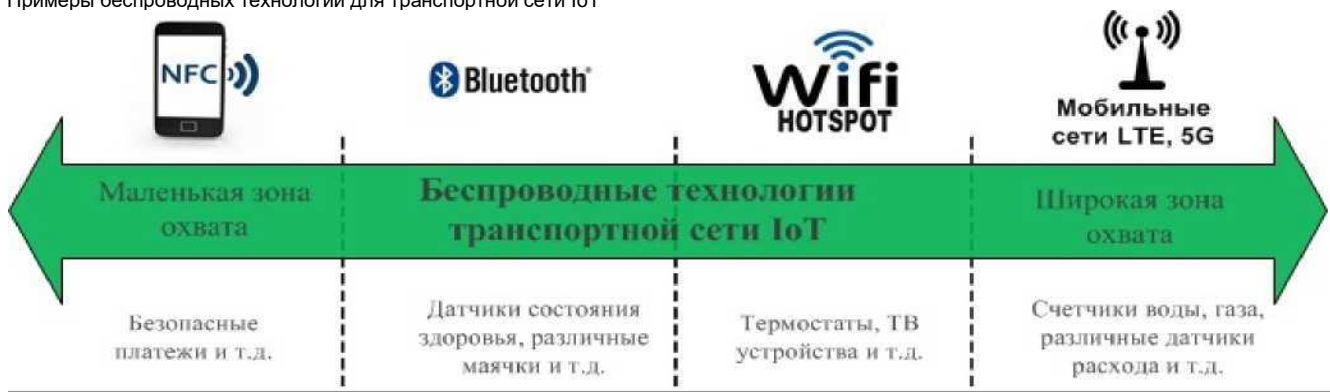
Примеры беспроводных технологий для транспортной сети IoT

NFC

Bluetooth

Wifi HOTSPOT

Мобильные сети LTE, 5G

Маленькая зона охвата

Беспроводные технологии транспортной сети IoT

Широкая зона охвата

Безопасные платежи и т.д.

Датчики состояния здоровья, различные маячки и т.д.

Термостаты, ТВ устройства и т.д.

Счетчики воды, газа, различные датчики расхода и т.д.